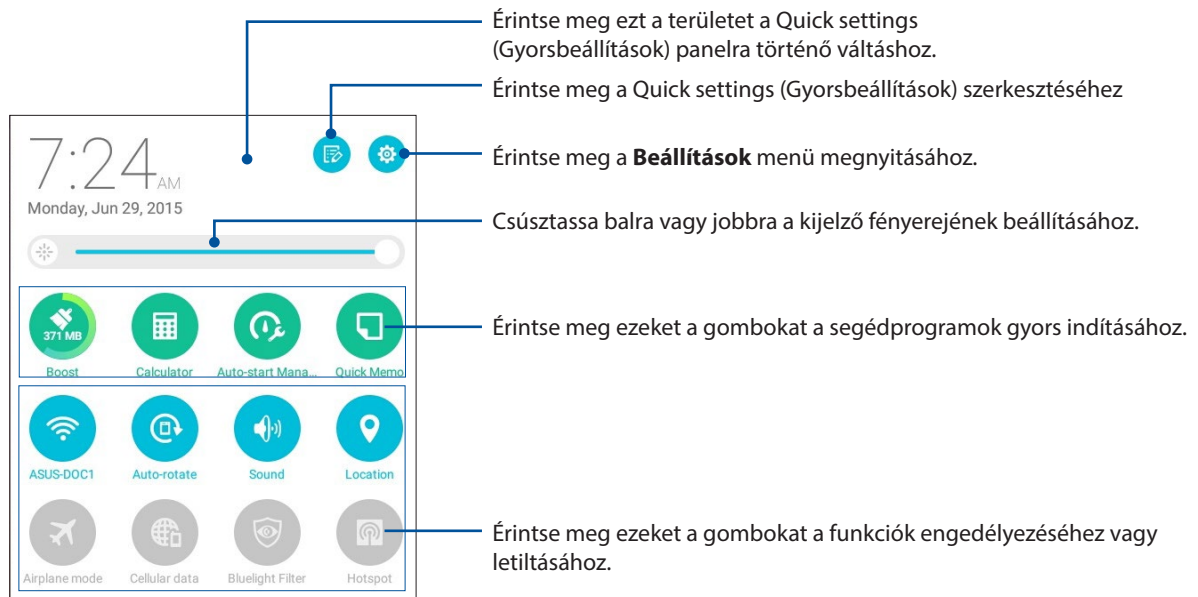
Érintse meg ezt a területet a Quick settings (Gyorsbeállítások) panelra történő váltáshoz.

Érintse meg a Quick settings (Gyorsbeállítások) szerkesztéséhez

7:24 AM
Monday, Jun 29, 2015

Érintse meg a **Beállítások** menü megnyitásához.

Csúsztassa balra vagy jobbra a kijelző fényerejének beállításához.

371 MB
Boost
Calculator
Auto-start Mana...
Quick Memo

Érintse meg ezeket a gombokat a segédprogramok gyors indításához.

ASUS-DOC1
Auto-rotate
Sound
Location

Airplane mode
Cellular data
Bluelight Filter
Hotspot

Érintse meg ezeket a gombokat a funkciók engedélyezéséhez vagy letiltásához.